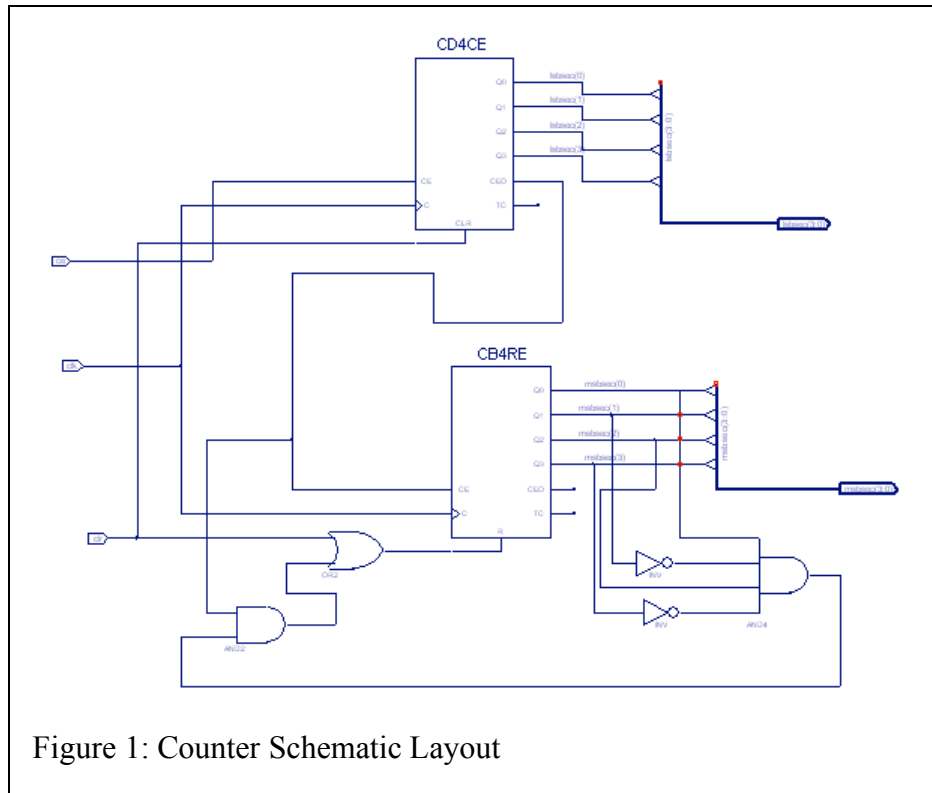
CD4CE

Q0
Q1
Q2
Q3
CE
C
CEO
TC
CLR

lsbsec(0)
lsbsec(1)
lsbsec(2)
lsbsec(3)
lsbsec(3:0)
lsbsec(3:0)

CB4RE

Q0
Q1
Q2
Q3
CE
C
CEO
TC
R

msbsec(0)
msbsec(1)
msbsec(2)
msbsec(3)
msbsec(3:0)
msbsec(3:0)

OR2
AND2
INV
INV
AND4

Figure 1: Counter Schematic Layout